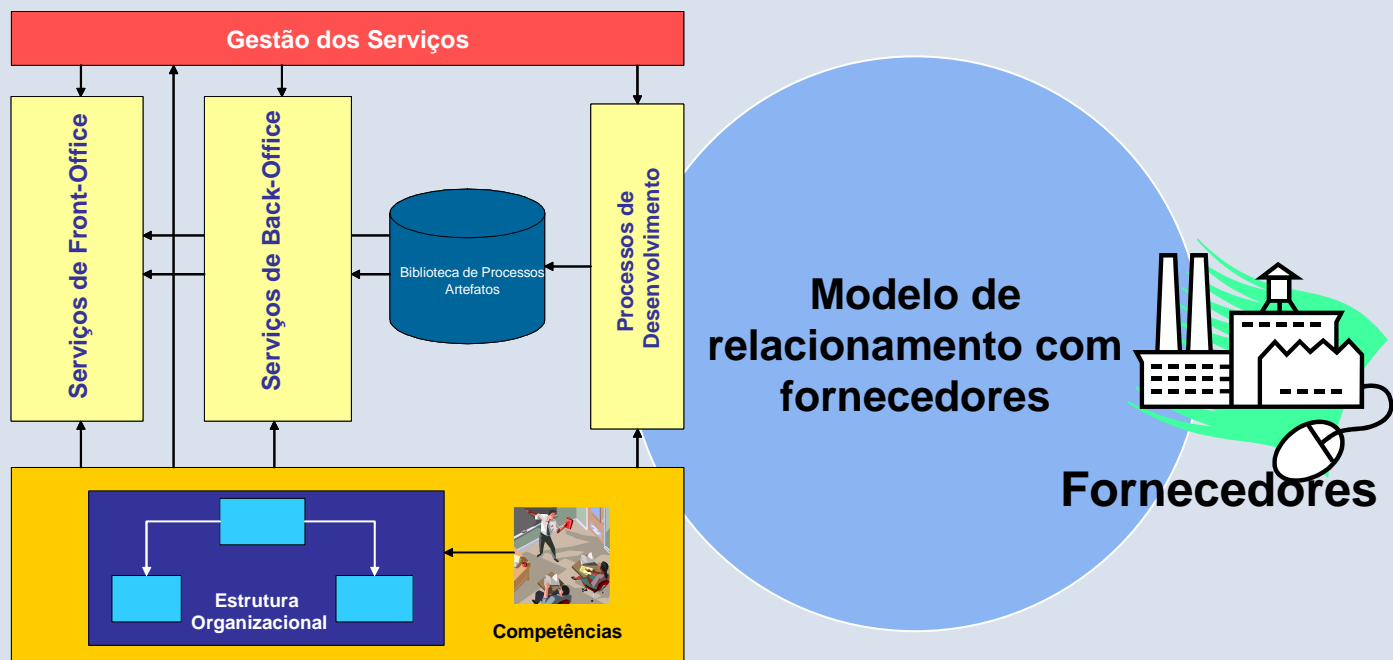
Gestão dos Serviços

Serviços de Front-Office

Serviços de Back-Office

Biblioteca de Processos Artefatos

Processos de Desenvolvimento

Modelo de relacionamento com fornecedores

Fornecedores

Estrutura Organizacional

Competências